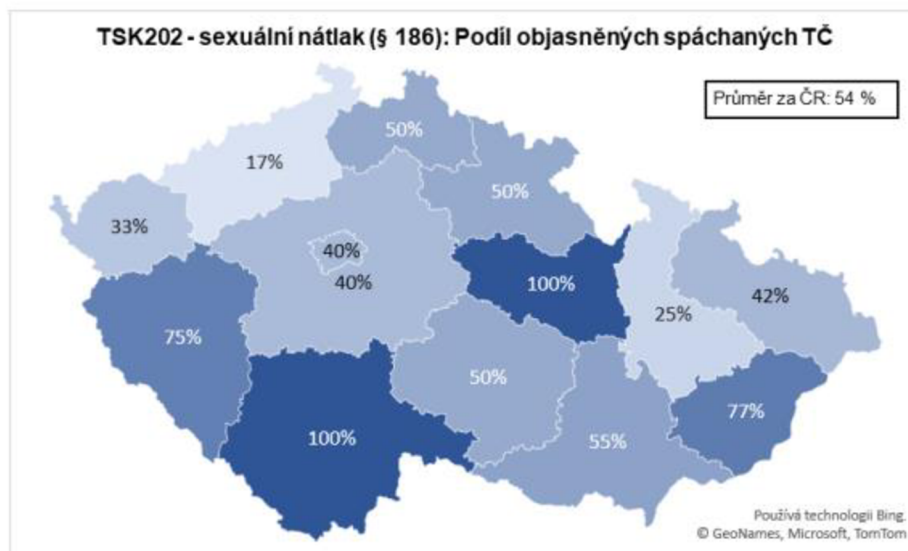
TSK202 - sexuální nátlak (§ 186): Podíl objasněných spáchaných TČ

Průměr za ČR: 54 %

50%
17%
50%
33%
40%
40%
100%
42%
25%
75%
50%
77%
100%
55%

Používá technologii Bing.
© GeoNames, Microsoft, TomTom